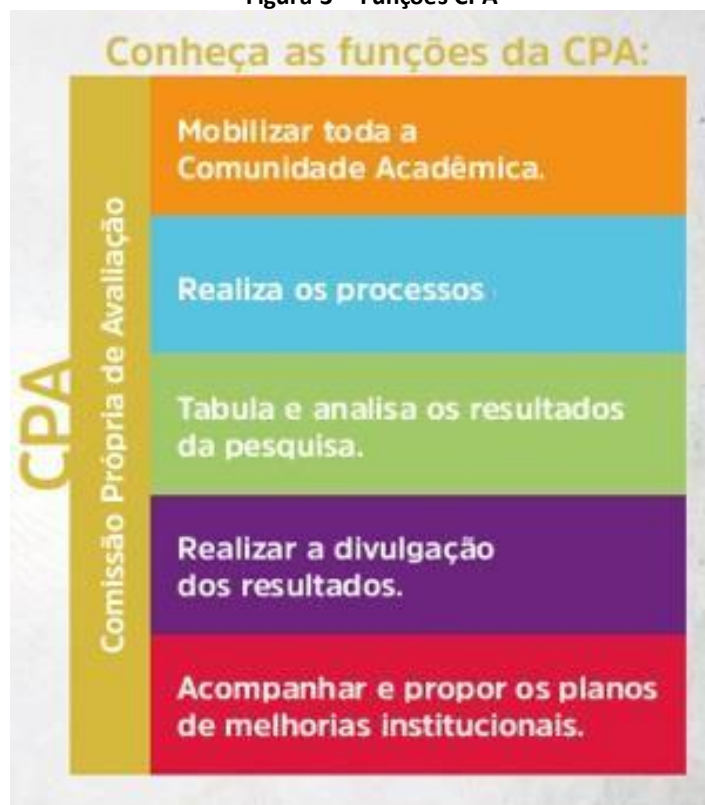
Figura 3 – Funções CPA

Conheça as funções da CPA:

CPA

Comissão Própria de Avaliação

Mobilizar toda a Comunidade Acadêmica.

Realiza os processos

Tabula e analisa os resultados da pesquisa.

Realizar a divulgação dos resultados.

Acompanhar e propor os planos de melhorias institucionais.